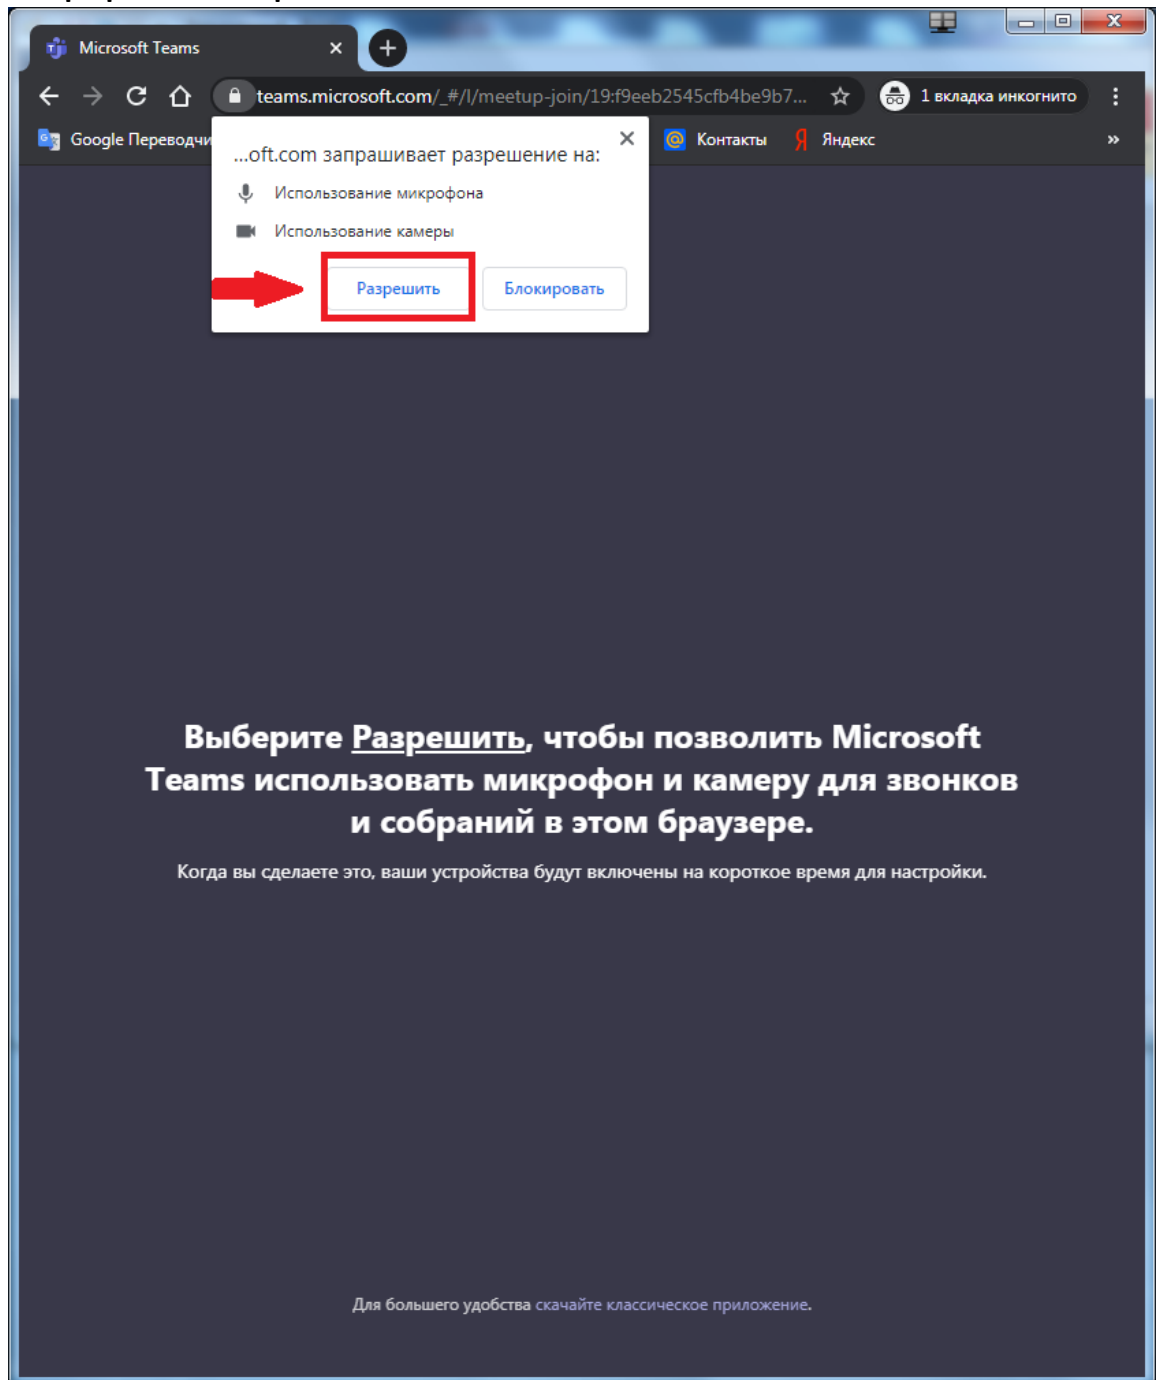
Microsoft Teams ×

teams.microsoft.com/_#/l/meetup-join/19:f9eeb2545cfb4be9b7...

1 вкладка инкогнито

Google Переводчи

Контакты Яндекс »

...oft.com запрашивает разрешение на: ×

Использование микрофона

Использование камеры

Разрешить Блокировать

Выберите Разрешить, чтобы позволить Microsoft Teams использовать микрофон и камеру для звонков и собраний в этом браузере.

Когда вы сделаете это, ваши устройства будут включены на короткое время для настройки.

Для большего удобства скачайте классическое приложение.